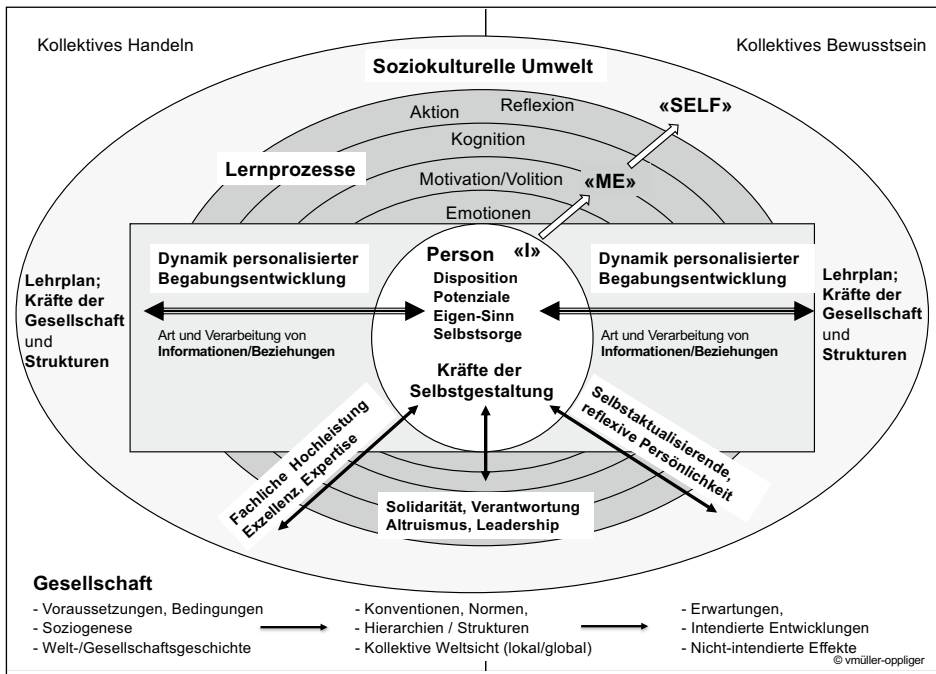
Kollektives Handeln

Kollektives Bewusstsein

Soziokulturelle Umwelt

Aktion
Reflexion
«SELF»
Kognition

Lernprozesse

Motivation/Volition
«ME»
Emotionen

Dynamik personalisierter Begabungsentwicklung

Person «I»
Disposition
Potenziale
Eigen-Sinn
Selbstsorge

Dynamik personalisierter Begabungsentwicklung

Lehrplan; Kräfte der Gesellschaft und Strukturen

Art und Verarbeitung von Informationen/Beziehungen

Kräfte der Selbstgestaltung

Art und Verarbeitung von Informationen/Beziehungen

Lehrplan; Kräfte der Gesellschaft und Strukturen

Fachliche Hochleistung Exzellenz, Expertise

Selbstaktualisierende, reflexive Persönlichkeit

Solidarität, Verantwortung Altruismus, Leadership

Gesellschaft
- Voraussetzungen, Bedingungen
- Soziogenese
- Welt-/Gesellschaftsgeschichte

- Konventionen, Normen,
- Hierarchien / Strukturen
- Kollektive Weltsicht (lokal/global)

- Erwartungen,
- Intendierte Entwicklungen
- Nicht-intendierte Effekte

© vmüller-oppliger